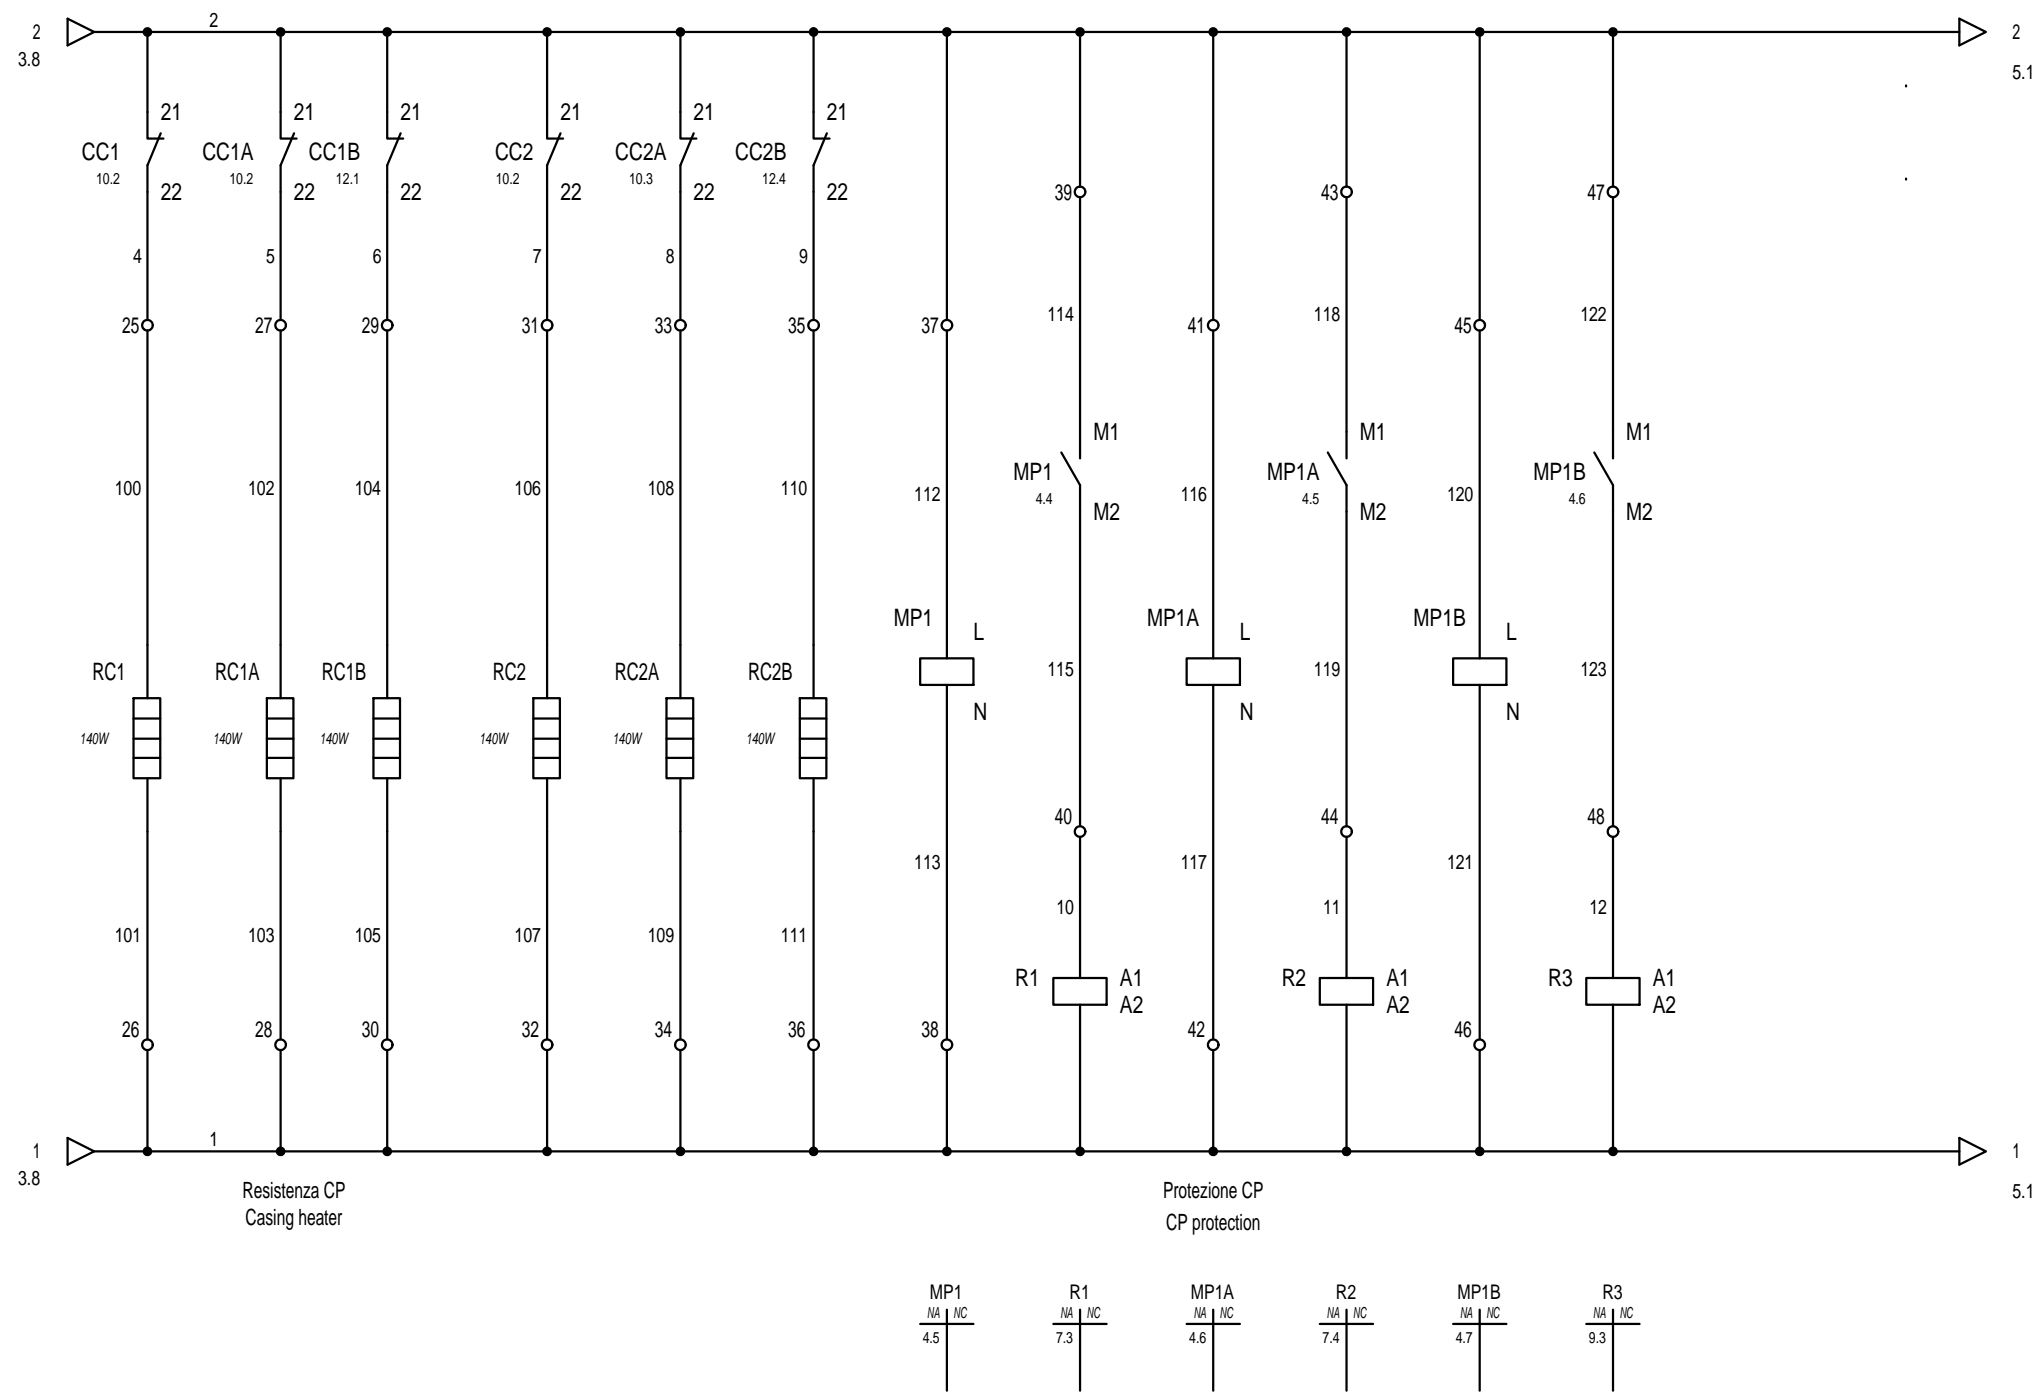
2
3.8

2

21 21 21 21 21 21

CC1 10.2 CC1A 10.2 CC1B 12.1 CC2 10.2 CC2A 10.3 CC2B 12.4

22 22 22 22 22 22

39 43 47

4 5 6 7 8 9

25 27 29 31 33 35 37 114 41 118 45 122

M1 M1 M1

100 102 104 106 108 110 112 MP1 4.4 116 MP1A 4.5 120 MP1B 4.6

M2 M2 M2

MP1 L MP1A L MP1B L

RC1 RC1A RC1B RC2 RC2A RC2B 115 119 123

140W 140W 140W 140W 140W 140W N N N

40 44 48

113 117 121

10 11 12

101 103 105 107 109 111

R1 A1 A2 R2 A1 A2 R3 A1 A2

26 28 30 32 34 36 38 42 46

2
5.1

1
3.8

1

1
5.1

Resistenza CP
Casing heater

Protezione CP
CP protection

| MP1 | R1 | MP1A | R2 | MP1B | R3 |
|---|---|---|---|---|---|
| NA NC | NA NC | NA NC | NA NC | NA NC | NA NC |
| 4.5 | 7.3 | 4.6 | 7.4 | 4.7 | 9.3 |